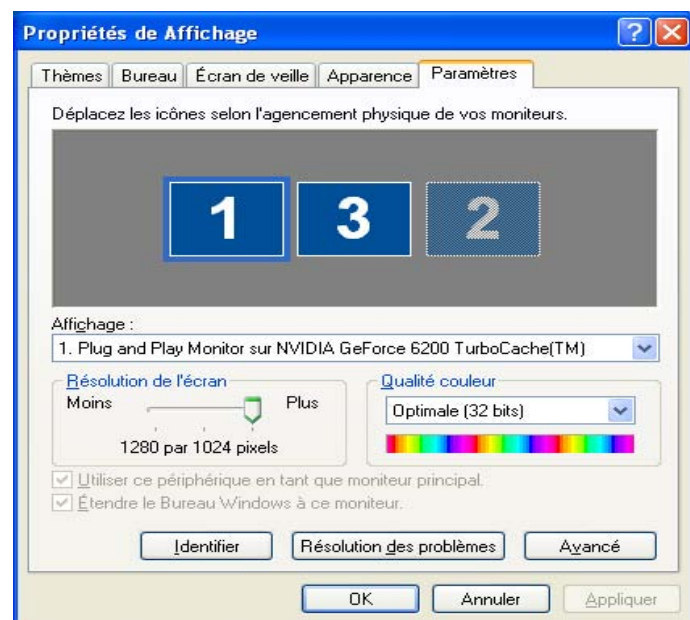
Propriétés de Affichage

Thèmes | Bureau | Écran de veille | Apparence | Paramètres

Déplacez les icônes selon l'agencement physique de vos moniteurs.

1 3 2

Affichage :
1. Plug and Play Monitor sur NVIDIA GeForce 6200 TurboCache(TM)

Résolution de l'écran
Moins Plus
1280 par 1024 pixels

Qualité couleur
Optimale (32 bits)

Utiliser ce périphérique en tant que moniteur principal.
Étendre le Bureau Windows à ce moniteur.

Identifier | Résolution des problèmes | Avancé

OK | Annuler | Appliquer